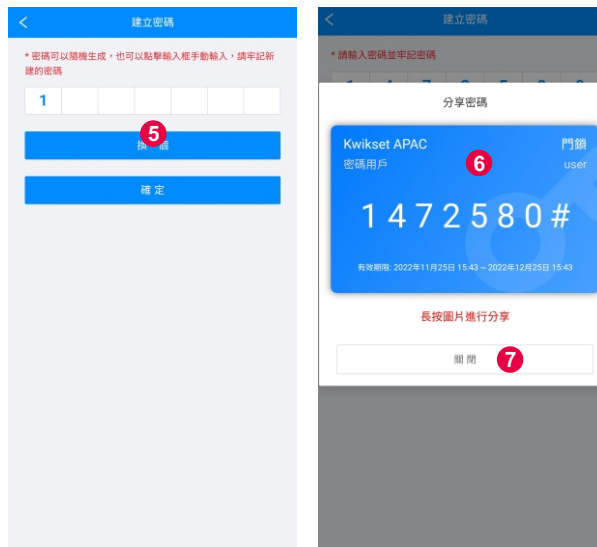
<

建立密碼

* 密碼可以隨機生成，也可以點擊輸入框手動輸入，請牢記新建的密碼

| 1 | | | | | | | |

5

換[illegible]碼

確定

<

建立密碼

* 請輸入密碼並牢記密碼

分享密碼

Kwikset APAC

門鎖

密碼用戶

user

6

1472580#

有效期限: 2022年11月25日 15:43 ~ 2022年12月25日 15:43

長按圖片進行分享

關閉

7